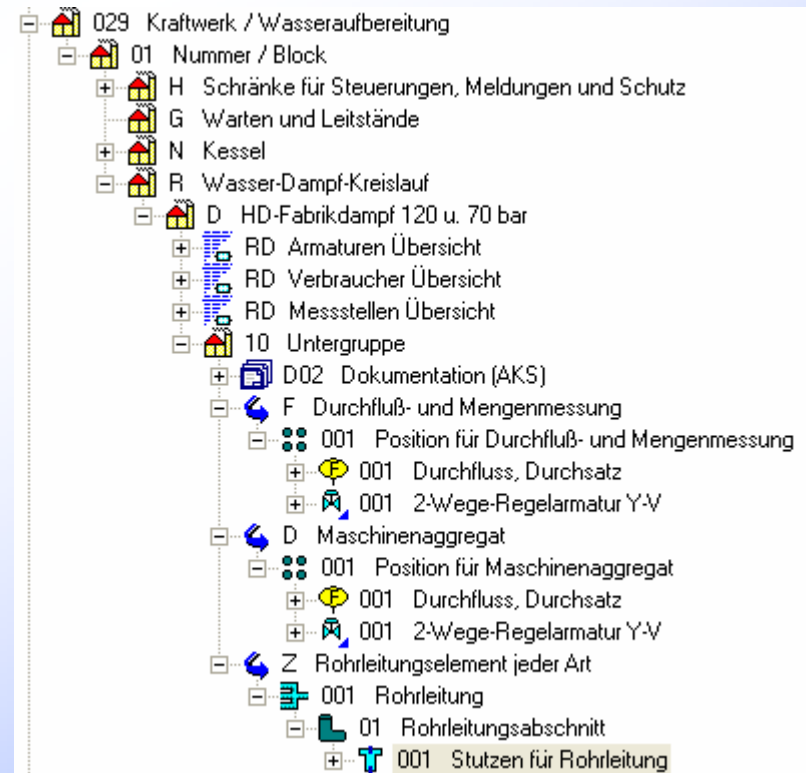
029 Kraftwerk / Wasseraufbereitung
01 Nummer / Block
H Schränke für Steuerungen, Meldungen und Schutz
G Warten und Leitstände
N Kessel
R Wasser-Dampf-Kreislauf
D HD-Fabrikdampf 120 u. 70 bar
RD Armaturen Übersicht
RD Verbraucher Übersicht
RD Messstellen Übersicht
10 Untergruppe
D02 Dokumentation (AKS)
F Durchfluß- und Mengenmessung
001 Position für Durchfluß- und Mengenmessung
F
001 Durchfluss, Durchsatz
001 2-Wege-Regelarmatur Y-V
D Maschinenaggregat
001 Position für Maschinenaggregat
F
001 Durchfluss, Durchsatz
001 2-Wege-Regelarmatur Y-V
Z Rohrleitungselement jeder Art
001 Rohrleitung
01 Rohrleitungsabschnitt
001 Stutzen für Rohrleitung